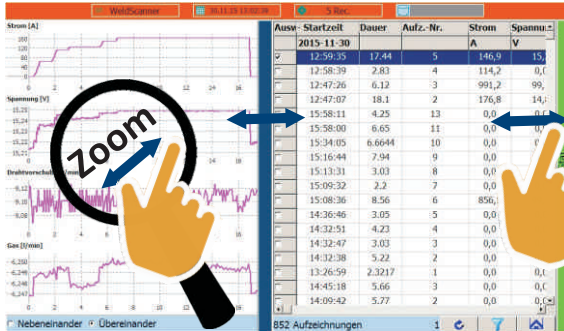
WeldScanner

30.11.15 13:02:08

5 Rec.

Strom [A]

Spannung [V]

Drahtvorschub

Gas [l/min]

Zoom

Nebeneinander Übereinander

| Ausw | Startzeit | Dauer | Aufz.-Nr. | Strom | Spannu |
|---|---|---|---|---|---|
| | 2015-11-30 | | | A | V |
| | 12:59:35 | 17.44 | 5 | 146,9 | 15, |
| | 12:58:39 | 2.83 | 4 | 114,2 | 0,0 |
| | 12:47:26 | 6.12 | 3 | 991,2 | 99, |
| | 12:47:07 | 18.1 | 2 | 176,8 | 14, |
| | 15:58:11 | 4.25 | 13 | 0,0 | 0,0 |
| | 15:58:00 | 6.65 | 11 | 0,0 | 0,0 |
| | 15:34:05 | 6.6644 | 10 | 0,0 | 0,0 |
| | 15:16:44 | 7.94 | 9 | 0,0 | 0,0 |
| | 15:13:31 | 3.03 | 8 | 0,0 | 0,0 |
| | 15:09:32 | 2.2 | 7 | 0,0 | 0,0 |
| | 15:08:36 | 8.56 | 6 | 856, | 0,0 |
| | 14:36:46 | 3.05 | 5 | 0,0 | 0,0 |
| | 14:32:51 | 4.23 | 4 | 0,0 | 0,0 |
| | 14:32:47 | 3.03 | 3 | 0,0 | 0,0 |
| | 14:32:38 | 5.22 | 2 | 0,0 | 0,0 |
| | 13:26:59 | 2.3217 | 1 | 0,0 | 0,0 |
| | 14:45:18 | 5.66 | 3 | 0,0 | 0,0 |
| | 19:09:42 | 5.77 | 2 | 0,0 | 0,0 |

852 Aufzeichnungen